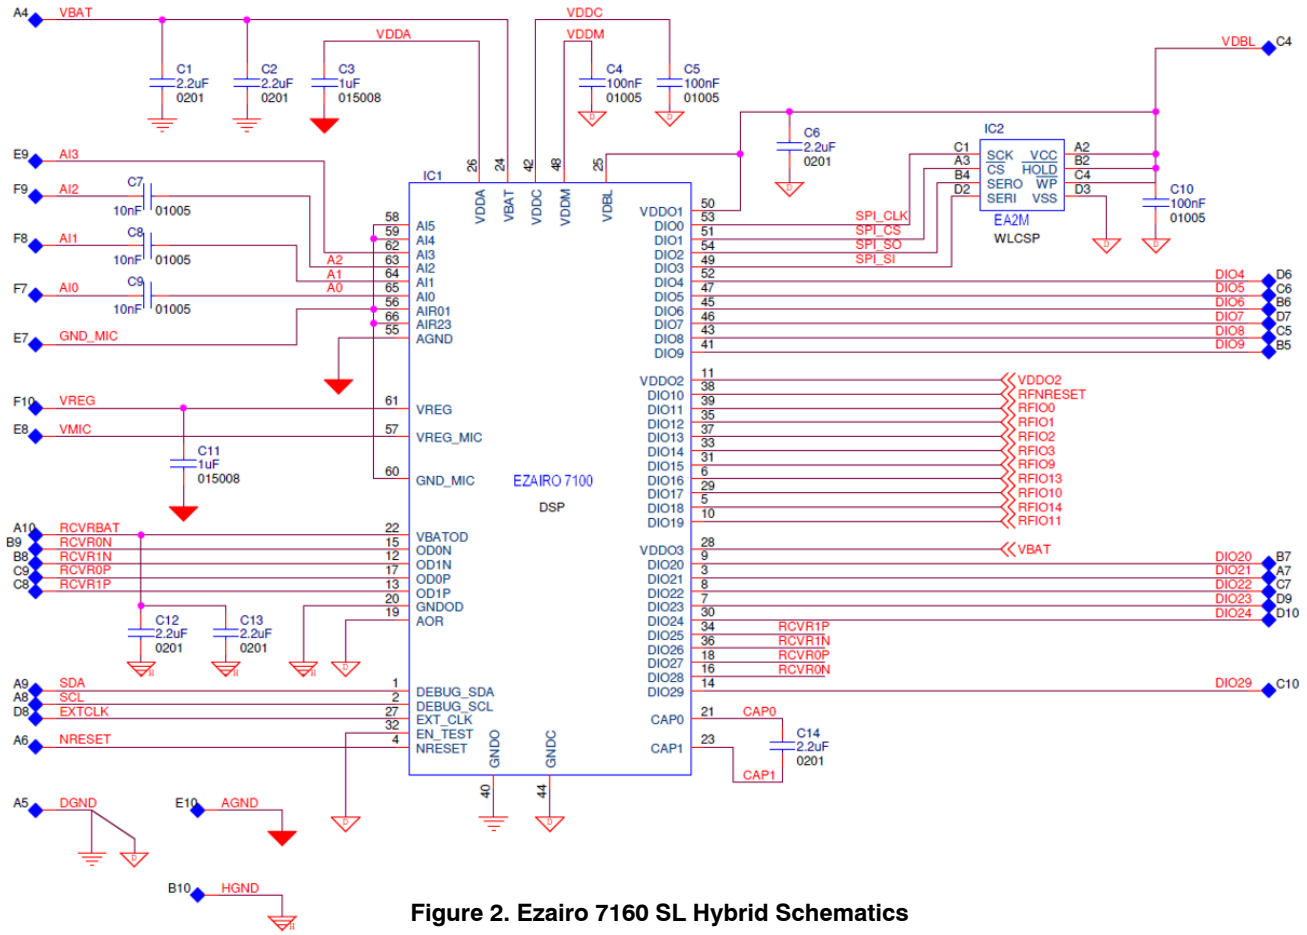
A4 VBAT
C1 2.2uF 0201
C2 2.2uF 0201
VDDA
C3 1uF 015008
VDDC
VDDM
C4 100nF 01005
C5 100nF 01005
VDBL C4
C6 2.2uF 0201
IC2
C1 A3 B4 D2
SCK CS SERO SERI
VCC HOLD WP VSS
A2 B2 C4 D3
EA2M
WLCSP
C10 100nF 01005

E9 AI3
F9 AI2
C7 10nF 01005
F8 AI1
C8 10nF 01005
F7 AI0
C9 10nF 01005
E7 GND_MIC

IC1
26 VDDA
24 VBAT
42 VDDC
48 VDDM
25 VDBL

58 AI5
59 AI4
62 AI3
63 AI2
64 AI1
65 AI0
56 AIR01
66 AIR23
55 AGND
A2 A1 A0

F10 VREG
61 VREG
E8 VMIC
57 VREG_MIC
C11 1uF 015008
60 GND_MIC

EZAIRO 7100
DSP

50 VDDO1
53 DIO0
51 DIO1
54 DIO2
49 DIO3
52 DIO4
47 DIO5
45 DIO6
46 DIO7
43 DIO8
41 DIO9
SPI_CLK
SPI_CS
SPI_SO
SPI_SI
DIO4 D6
DIO5 C6
DIO6 B6
DIO7 D7
DIO8 C5
DIO9 B5

11 VDDO2
38 DIO10
39 DIO11
35 DIO12
37 DIO13
33 DIO14
31 DIO15
6 DIO16
29 DIO17
5 DIO18
10 DIO19
VDDO2
RFNRESET
RFIO0
RFIO1
RFIO2
RFIO3
RFIO9
RFIO13
RFIO10
RFIO14
RFIO11

A10 RCVRBAT
B9 RCVR0N
B8 RCVR1N
C9 RCVR0P
C8 RCVR1P
22 VBATOD
15 OD0N
12 OD1N
17 OD0P
13 OD1P
20 GNDOD
19 AOR
C12 2.2uF 0201
C13 2.2uF 0201

28 VDDO3
9 DIO20
3 DIO21
8 DIO22
7 DIO23
30 DIO24
34 DIO25
36 DIO26
18 DIO27
16 DIO28
14 DIO29
VBAT
DIO20 B7
DIO21 A7
DIO22 C7
DIO23 D9
DIO24 D10
RCVR1P
RCVR1N
RCVR0P
RCVR0N
DIO29 C10

A9 SDA
A8 SCL
D8 EXTCLK
A6 NRESET
1 DEBUG_SDA
2 DEBUG_SCL
27 EXT_CLK
32 EN_TEST
4 NRESET
GNDO 40
GNDC 44
21 CAP0
23 CAP1
CAP0
CAP1
C14 2.2uF 0201

A5 DGND
E10 AGND
B10 HGND

Figure 2. Ezairo 7160 SL Hybrid Schematics